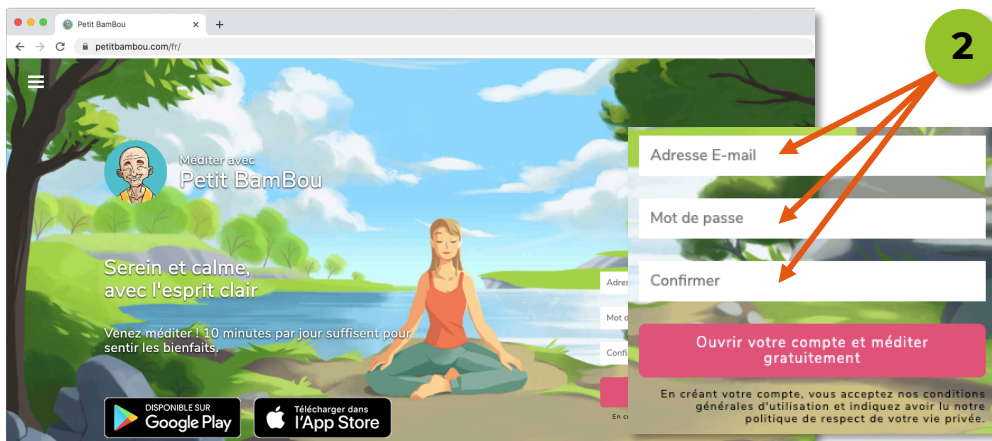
Petit BamBou
petitbambou.com/fr/

Méditer avec
Petit BamBou

Serein et calme, avec l'esprit clair

Venez méditer ! 10 minutes par jour suffisent pour sentir les bienfaits.

DISPONIBLE SUR
Google Play

Télécharger dans
l'App Store

Adres
Mot d
Confi
En c

2

Adresse E-mail

Mot de passe

Confirmer

Ouvrir votre compte et méditer gratuitement

En créant votre compte, vous acceptez nos conditions générales d'utilisation et indiquez avoir lu notre politique de respect de votre vie privée.